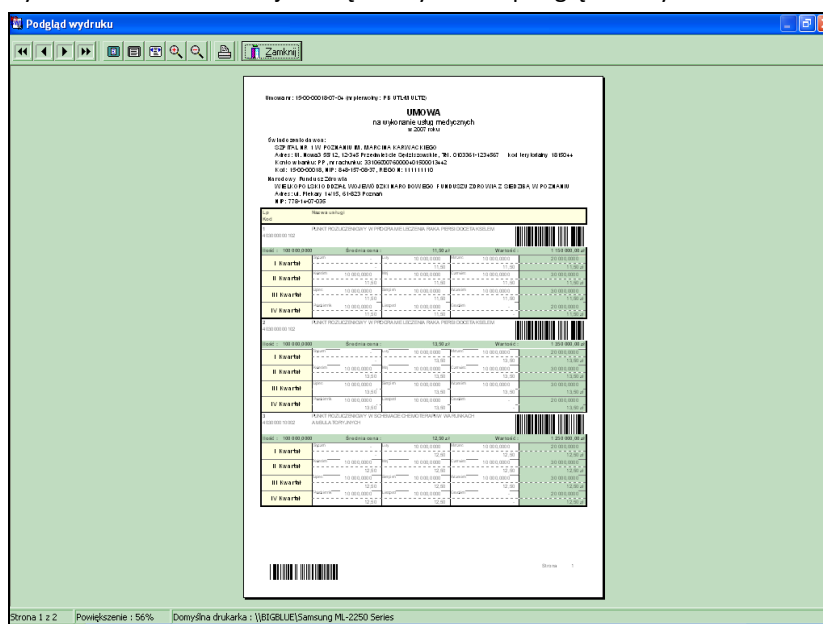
Podgląd wydruku

Zamknij

Umowa nr: 15-00-00018-07-0x (wypełniany: PS UTL4XULTE)

UMOWA
na wykonanie usług medycznych
w 2007 roku

Świadczeniodawca:
SZPITAL NR 1 W POZNANIU IM. MARCINA KARWACKIEGO
Adres: ul. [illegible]
Konto w banku: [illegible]
Kod: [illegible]
Narodowy Fundusz Zdrowia
WIELKOPOLSKI ODDZIAŁ WOJEWÓDZKI NARODOWEGO FUNDUSZU ZDROWIA Z SIEDZIBĄ W POZNANIU
Adres: ul. Piekary 14/15, 61-823 Poznań
NIP: 778-14-07-035

| Lp. Kod | Nazwa usługi |
|---|---|
| 1 | PUNKT ROZLICZENIOWY W PROGRAMIE LECZENIA RAKA PIERSI DOCETAKSELEM |
| 2 | PUNKT ROZLICZENIOWY W PROGRAMIE LECZENIA RAKA PIERSI DOCETAKSELEM |
| 3 | PUNKT ROZLICZENIOWY W SCHEMACIE CHEMIOTERAPII W WARUNKACH AMBULATORYJNYCH |

I Kwartał
II Kwartał
III Kwartał
IV Kwartał

I Kwartał
II Kwartał
III Kwartał
IV Kwartał

I Kwartał
II Kwartał
III Kwartał
IV Kwartał

Strona 1

Strona 1 z 2 | Powiększenie : 56% | Domyślna drukarka : \\BIGBLUE\Samsung ML-2250 Series